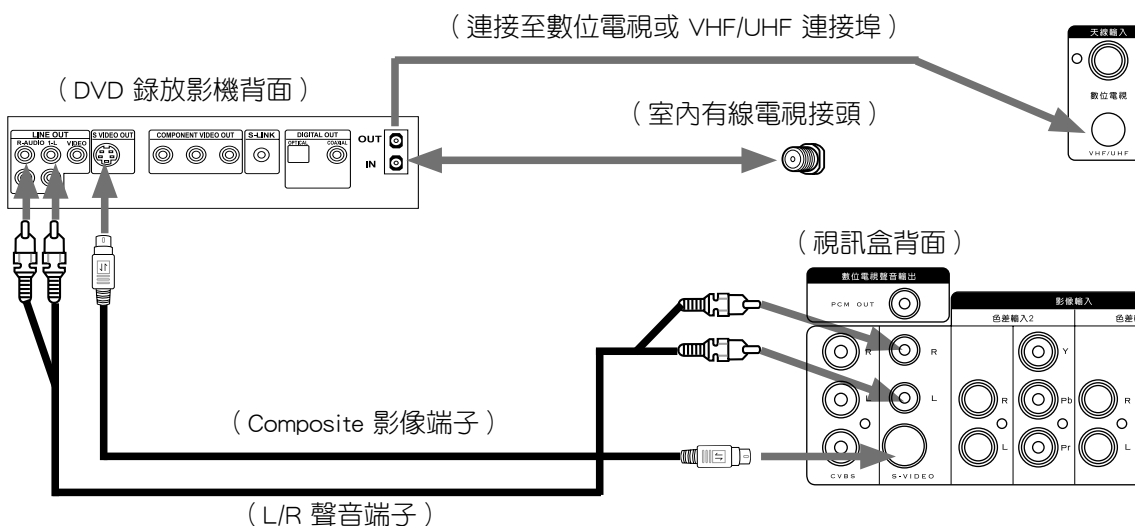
（連接至數位電視或 VHF/UHF 連接埠）

天線輸入
數位電視
VHF/UHF

（DVD 錄放影機背面）

LINE OUT
R-AUDIO 1-L VIDEO
S VIDEO OUT
COMPONENT VIDEO OUT
S-LINK
DIGITAL OUT
OPTICAL COAXIAL
OUT
IN

（室內有線電視接頭）

（視訊盒背面）

數位電視聲音輸出
PCM OUT
影像輸入
色差輸入2
色差
R
L
Y
Pb
Pr
R
L
CVBS
S-VIDEO

（Composite 影像端子）

（L/R 聲音端子）